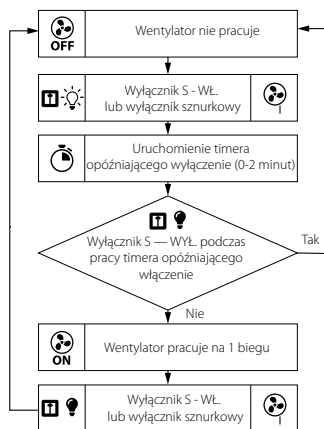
OFF
Wentylator nie pracuje

Wyłącznik S - WŁ. lub wyłącznik sznurkowy

1

Uruchomienie timera opóźniającego wyłączenie (0-2 minut)

Wyłącznik S — WYŁ. podczas pracy timera opóźniającego włączenie

Tak

Nie

ON
Wentylator pracuje na 1 biegu

Wyłącznik S - WŁ. lub wyłącznik sznurkowy

1